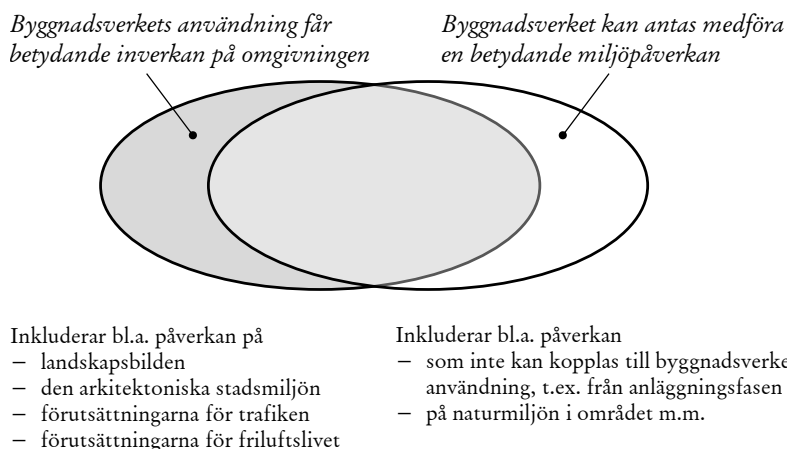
Byggnadsverkets användning får betydande inverkan på omgivningen

Byggnadsverket kan antas medföra en betydande miljöpåverkan

Inkluderar bl.a. påverkan på
– landskapsbilden
– den arkitektoniska stadsmiljön
– förutsättningarna för trafiken
– förutsättningarna för friluftslivet

Inkluderar bl.a. påverkan
– som inte kan kopplas till byggnadsverke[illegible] användning, t.ex. från anläggningsfasen
– på naturmiljön i området m.m.